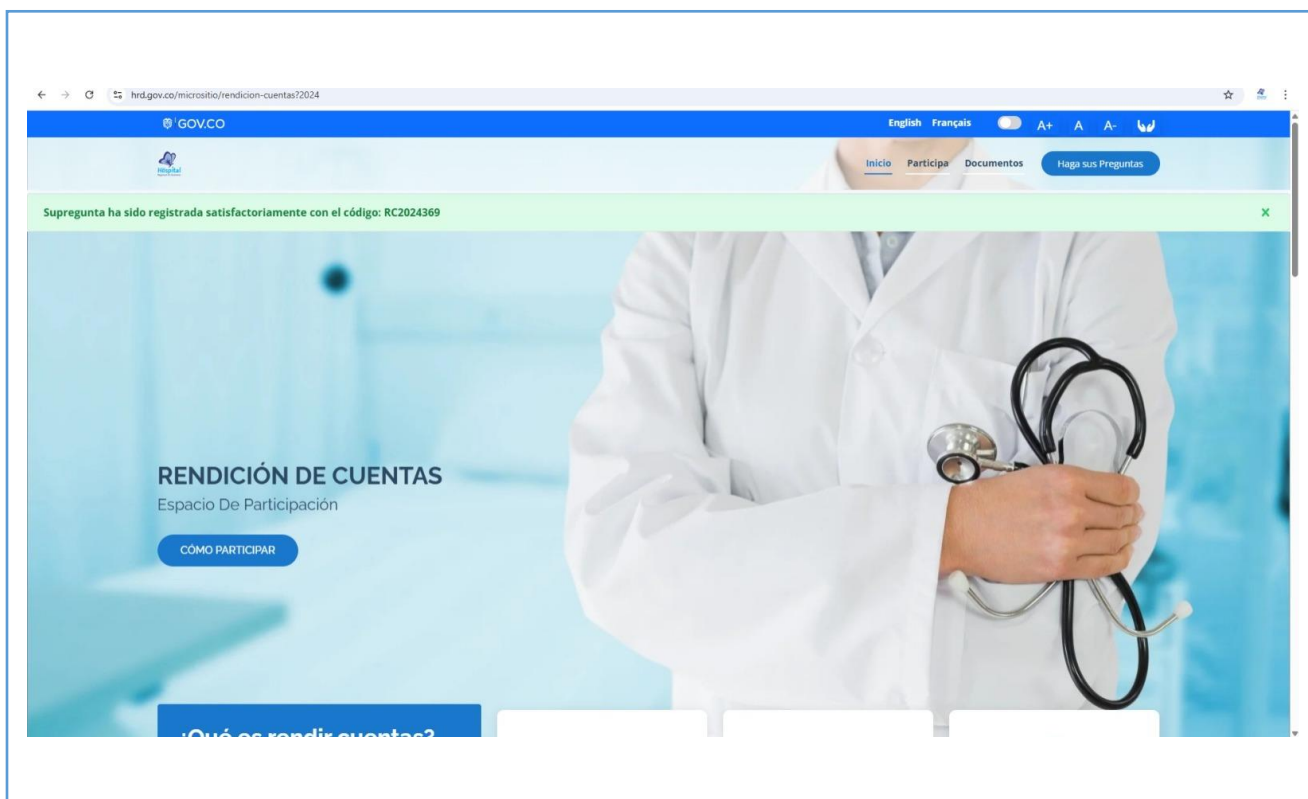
hrd.gov.co/micrositio/rendicion-cuentas?2024

GOV.CO

English Français A+ A A-

Hospital

Inicio Participa Documentos Haga sus Preguntas

Supregunta ha sido registrada satisfactoriamente con el código: RC2024369

X

RENDICIÓN DE CUENTAS

Espacio De Participación

CÓMO PARTICIPAR

¿Qué es rendir cuentas?